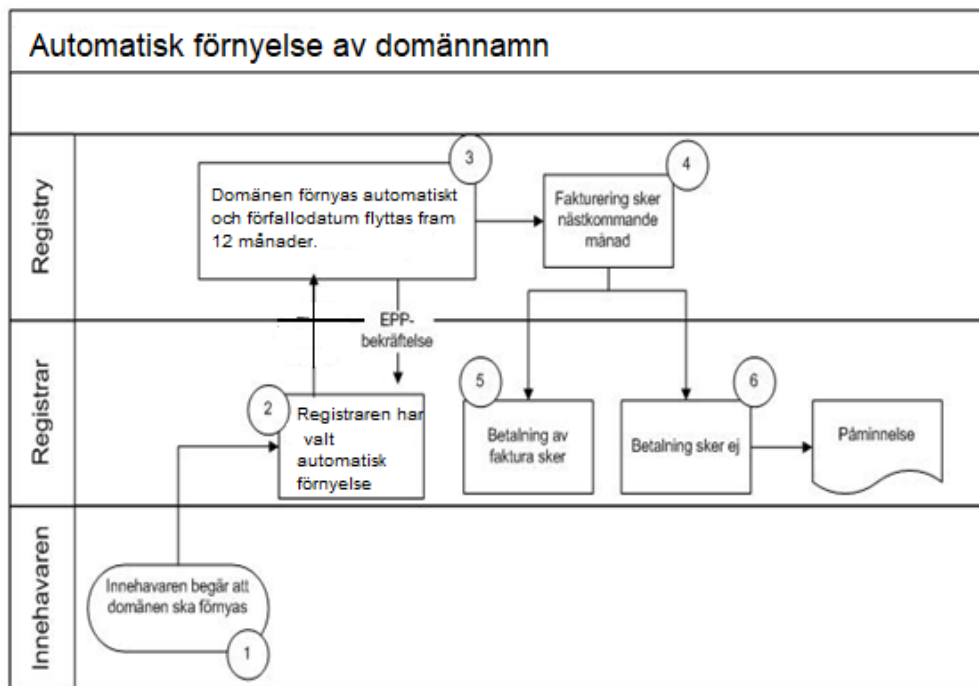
Automatisk förnyelse av domännamn

Registry

3

Domänen förnyas automatiskt och förfallodatum flyttas fram 12 månader.

4

Fakturering sker nästkommande månad

EPP-bekräftelse

Registrar

2

Registraren har valt automatisk förnyelse

5

Betalning av faktura sker

6

Betalning sker ej

Påminnelse

Innehavaren

Innehavaren begär att domänen ska förnyas

1